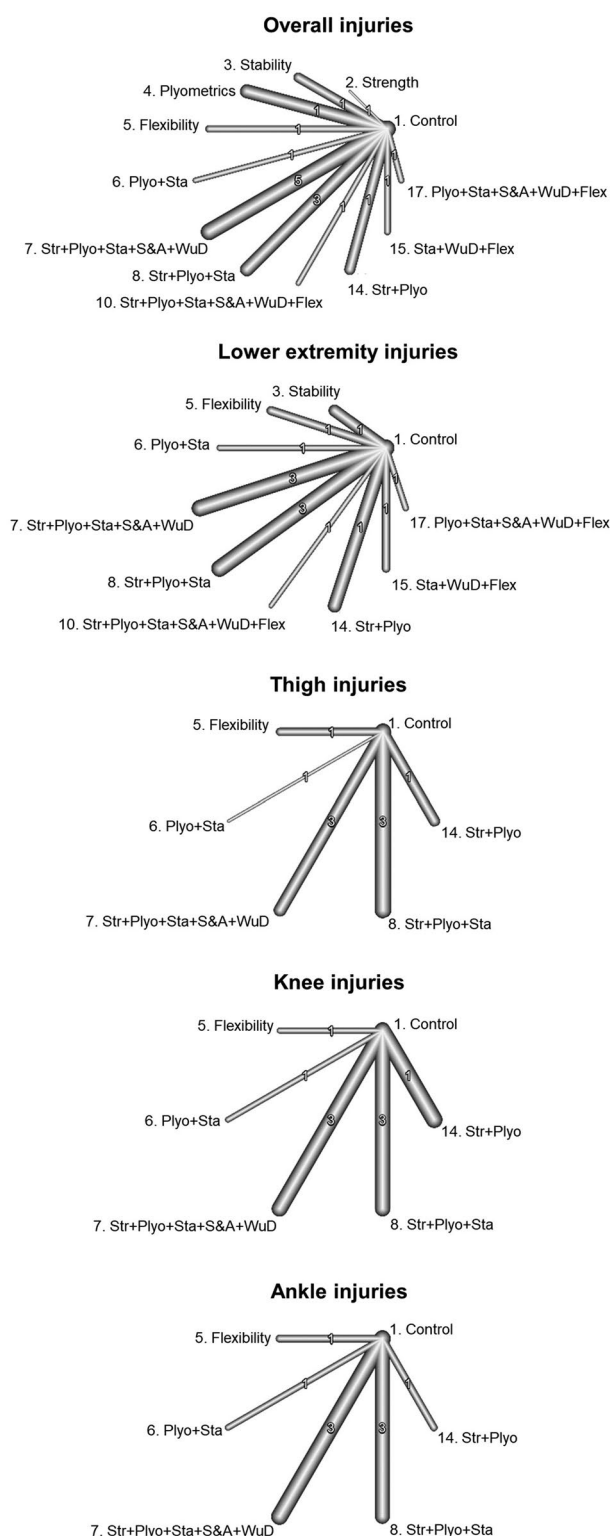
Overall injuries

3. Stability
2. Strength
4. Plyometrics
5. Flexibility
1. Control
6. Plyo+Sta
17. Plyo+Sta+S&A+WuD+Flex
7. Str+Plyo+Sta+S&A+WuD
15. Sta+WuD+Flex
8. Str+Plyo+Sta
14. Str+Plyo
10. Str+Plyo+Sta+S&A+WuD+Flex
1 1 1 1 1 5 3 1 1 1 1

Lower extremity injuries

3. Stability
5. Flexibility
6. Plyo+Sta
1. Control
7. Str+Plyo+Sta+S&A+WuD
17. Plyo+Sta+S&A+WuD+Flex
8. Str+Plyo+Sta
15. Sta+WuD+Flex
10. Str+Plyo+Sta+S&A+WuD+Flex
14. Str+Plyo
1 1 1 3 3 1 1 1 1

Thigh injuries

5. Flexibility
1. Control
6. Plyo+Sta
14. Str+Plyo
7. Str+Plyo+Sta+S&A+WuD
8. Str+Plyo+Sta
1 1 3 3 1

Knee injuries

5. Flexibility
1. Control
6. Plyo+Sta
14. Str+Plyo
7. Str+Plyo+Sta+S&A+WuD
8. Str+Plyo+Sta
1 1 3 3 1

Ankle injuries

5. Flexibility
1. Control
6. Plyo+Sta
14. Str+Plyo
7. Str+Plyo+Sta+S&A+WuD
8. Str+Plyo+Sta
1 1 3 3 1